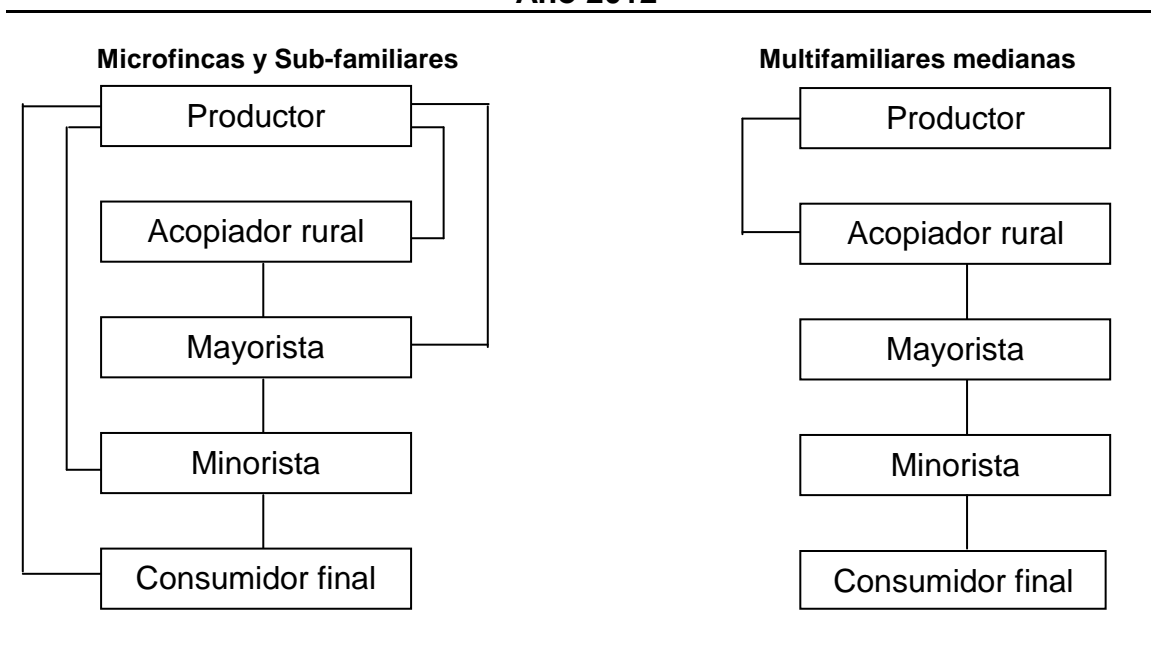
Año 2012

Microfincas y Sub-familiares

Productor

Acopiador rural

Mayorista

Minorista

Consumidor final

Multifamiliares medianas

Productor

Acopiador rural

Mayorista

Minorista

Consumidor final